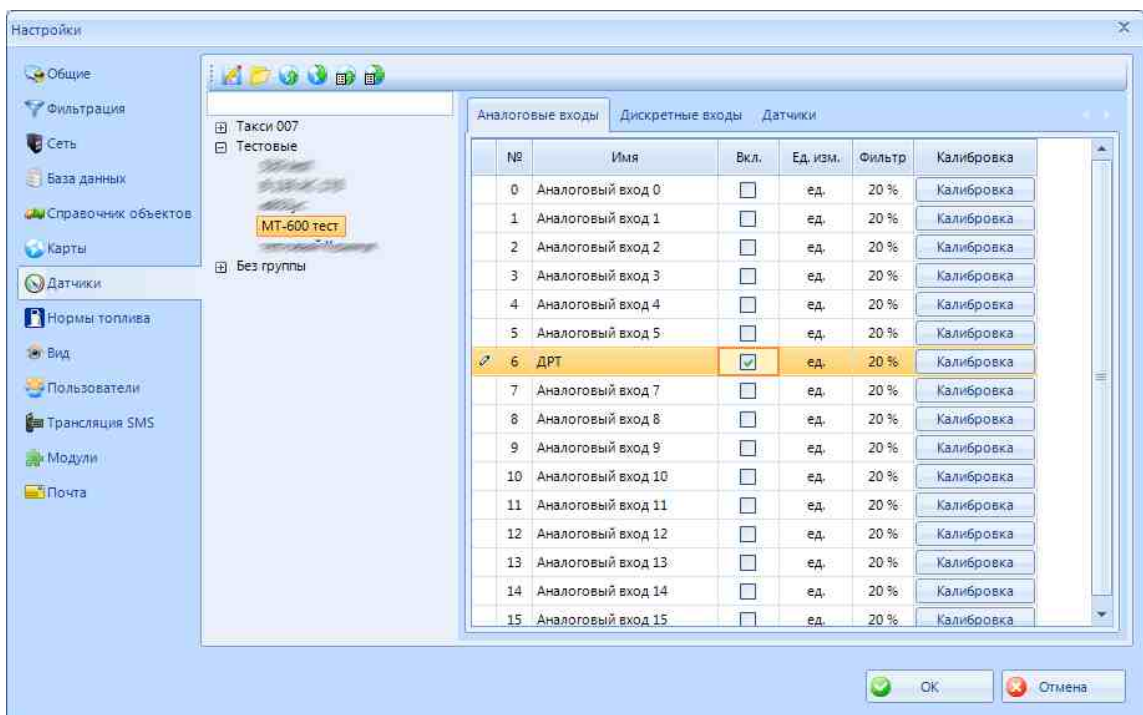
Настройки

Общие
Фильтрация
Сеть
База данных
Справочник объектов
Карты
Датчики
Нормы топлива
Вид
Пользователи
Трансляция SMS
Модули
Почта

Такси 007
Тестовые
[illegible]
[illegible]
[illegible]
МТ-600 тест
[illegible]
Без группы

Аналоговые входы | Дискретные входы | Датчики

| № | Имя | Вкл. | Ед. изм. | Фильтр | Калибровка |
|---|---|---|---|---|---|
| 0 | Аналоговый вход 0 | ☐ | ед. | 20 % | Калибровка |
| 1 | Аналоговый вход 1 | ☐ | ед. | 20 % | Калибровка |
| 2 | Аналоговый вход 2 | ☐ | ед. | 20 % | Калибровка |
| 3 | Аналоговый вход 3 | ☐ | ед. | 20 % | Калибровка |
| 4 | Аналоговый вход 4 | ☐ | ед. | 20 % | Калибровка |
| 5 | Аналоговый вход 5 | ☐ | ед. | 20 % | Калибровка |
| 6 | ДРТ | ☑ | ед. | 20 % | Калибровка |
| 7 | Аналоговый вход 7 | ☐ | ед. | 20 % | Калибровка |
| 8 | Аналоговый вход 8 | ☐ | ед. | 20 % | Калибровка |
| 9 | Аналоговый вход 9 | ☐ | ед. | 20 % | Калибровка |
| 10 | Аналоговый вход 10 | ☐ | ед. | 20 % | Калибровка |
| 11 | Аналоговый вход 11 | ☐ | ед. | 20 % | Калибровка |
| 12 | Аналоговый вход 12 | ☐ | ед. | 20 % | Калибровка |
| 13 | Аналоговый вход 13 | ☐ | ед. | 20 % | Калибровка |
| 14 | Аналоговый вход 14 | ☐ | ед. | 20 % | Калибровка |
| 15 | Аналоговый вход 15 | ☐ | ед. | 20 % | Калибровка |

OK
Отмена